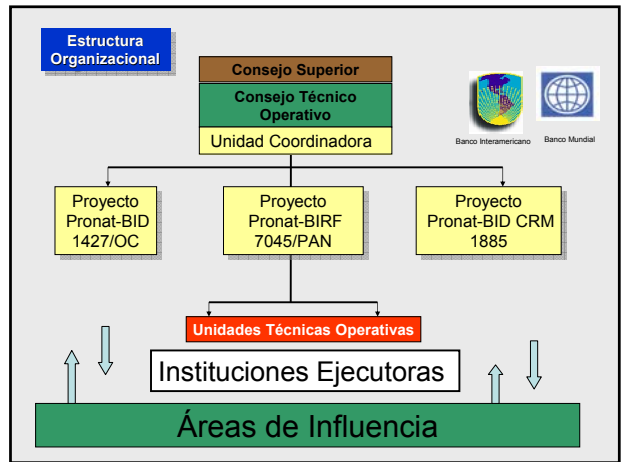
Estructura Organizacional

Consejo Superior

Consejo Técnico Operativo

Unidad Coordinadora

Banco Interamericano

Banco Mundial

Proyecto Pronat-BID 1427/OC

Proyecto Pronat-BIRF 7045/PAN

Proyecto Pronat-BID CRM 1885

Unidades Técnicas Operativas

Instituciones Ejecutoras

Áreas de Influencia